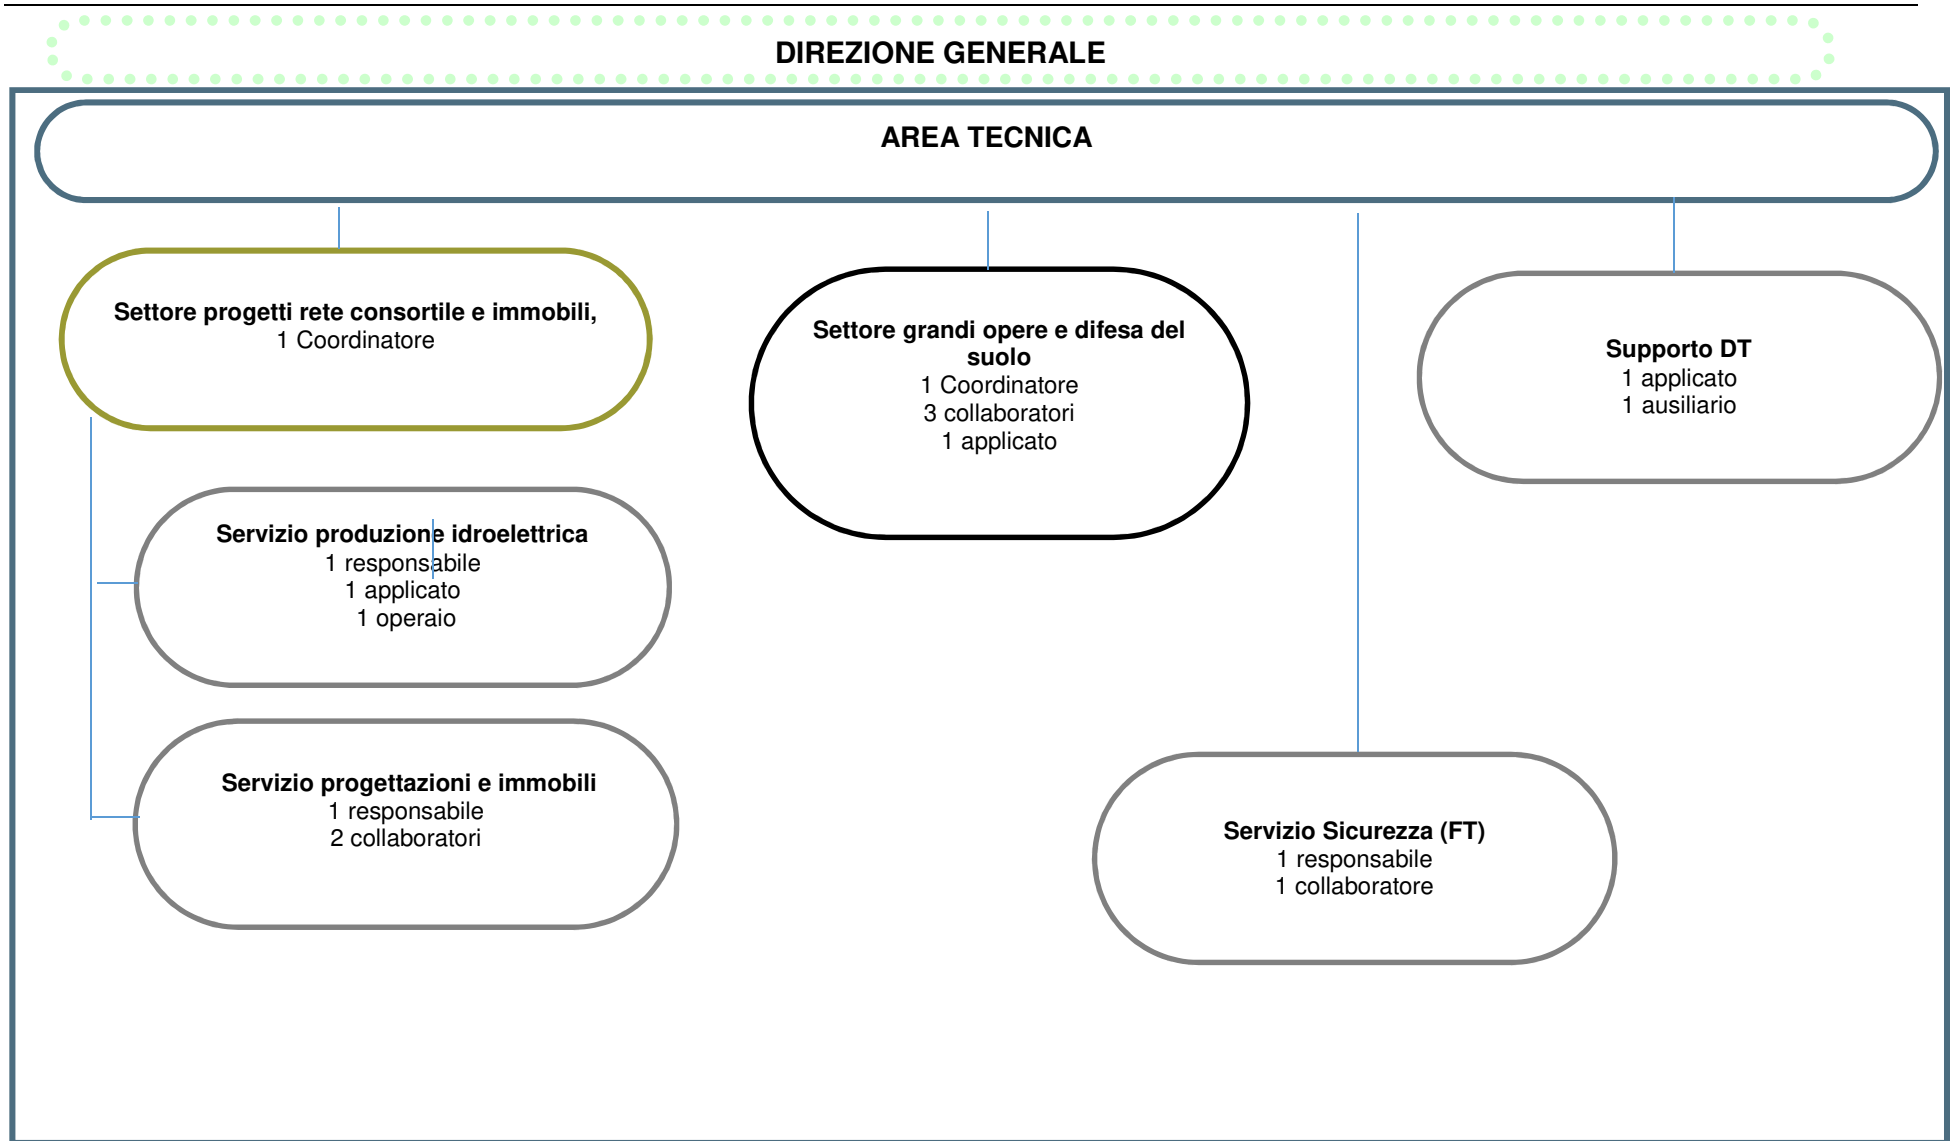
DIREZIONE GENERALE

AREA TECNICA

Settore progetti rete consortile e immobili,
1 Coordinatore

Settore grandi opere e difesa del suolo
1 Coordinatore
3 collaboratori
1 applicato

Supporto DT
1 applicato
1 ausiliario

Servizio produzione idroelettrica
1 responsabile
1 applicato
1 operaio

Servizio progettazioni e immobili
1 responsabile
2 collaboratori

Servizio Sicurezza (FT)
1 responsabile
1 collaboratore